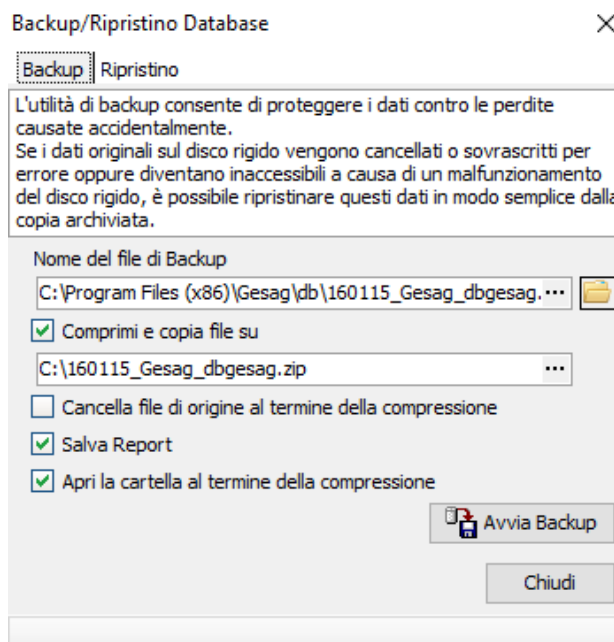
Backup/Ripristino Database

Backup | Ripristino

L'utilità di backup consente di proteggere i dati contro le perdite causate accidentalmente.
Se i dati originali sul disco rigido vengono cancellati o sovrascritti per errore oppure diventano inaccessibili a causa di un malfunzionamento del disco rigido, è possibile ripristinare questi dati in modo semplice dalla copia archiviata.

Nome del file di Backup

C:\Program Files (x86)\Gesag\db\160115_Gesag_dbgesag. ...

Comprimi e copia file su

C:\160115_Gesag_dbgesag.zip ...

Cancella file di origine al termine della compressione

Salva Report

Apri la cartella al termine della compressione

Avvia Backup

Chiudi